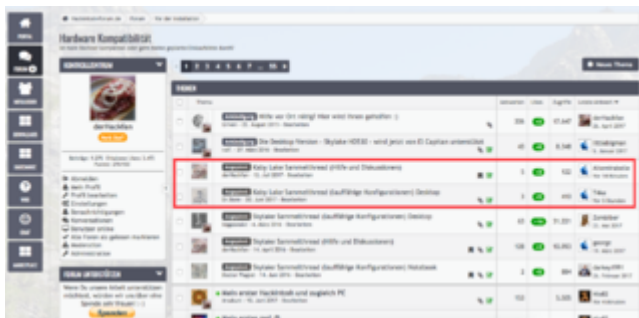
Hardware Kompatibilität

KONTROLLZENTRUM

derHackfan

1 2 3 4 5 6 7 ... 55

+ Neues Thema

THEMEN

Kaby Lake Sammelthread (Hilfe und Diskussionen)

Kaby Lake Sammelthread (lauffähige Konfigurationen) Desktop

Skylake Sammelthread (lauffähige Konfigurationen) Desktop

Skylake Sammelthread (Hilfe und Diskussionen)

Skylake Sammelthread (lauffähige Konfigurationen) Notebook

Mehr erster Hackintosh und sogleich PC

FORUM UNTERSTÜTZEN

Spenden